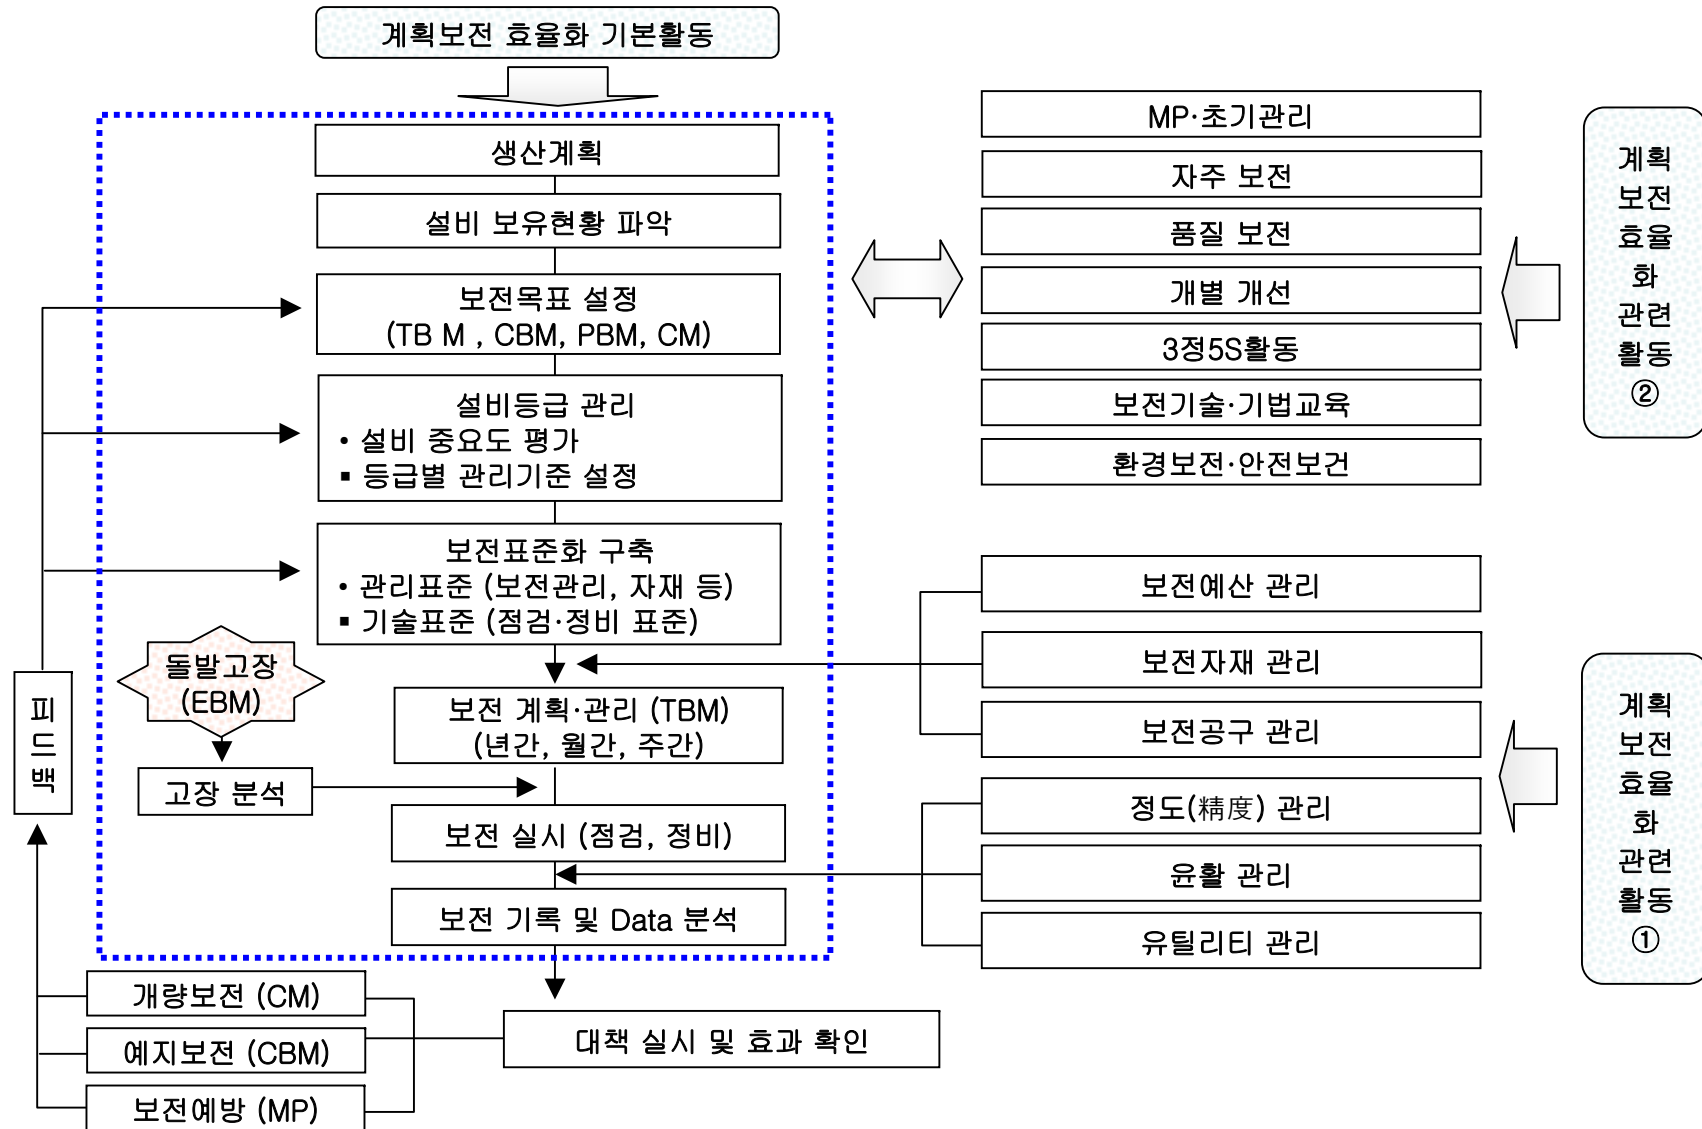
계획보전 효율화 기본활동

생산계획

설비 보유현황 파악

보전목표 설정
(TB M , CBM, PBM, CM)

설비등급 관리
• 설비 중요도 평가
▪ 등급별 관리기준 설정

보전표준화 구축
• 관리표준 (보전관리, 자재 등)
▪ 기술표준 (점검·정비 표준)

돌발고장 (EBM)

고장 분석

보전 계획·관리 (TBM)
(년간, 월간, 주간)

보전 실시 (점검, 정비)

보전 기록 및 Data 분석

피드백

개량보전 (CM)

예지보전 (CBM)

보전예방 (MP)

대책 실시 및 효과 확인

MP·초기관리

자주 보전

품질 보전

개별 개선

3정5S활동

보전기술·기법교육

환경보전·안전보건

계획 보전 효율 화 관련 활동 ②

보전예산 관리

보전자재 관리

보전공구 관리

정도(精度) 관리

윤활 관리

유틸리티 관리

계획 보전 효율 화 관련 활동 ①